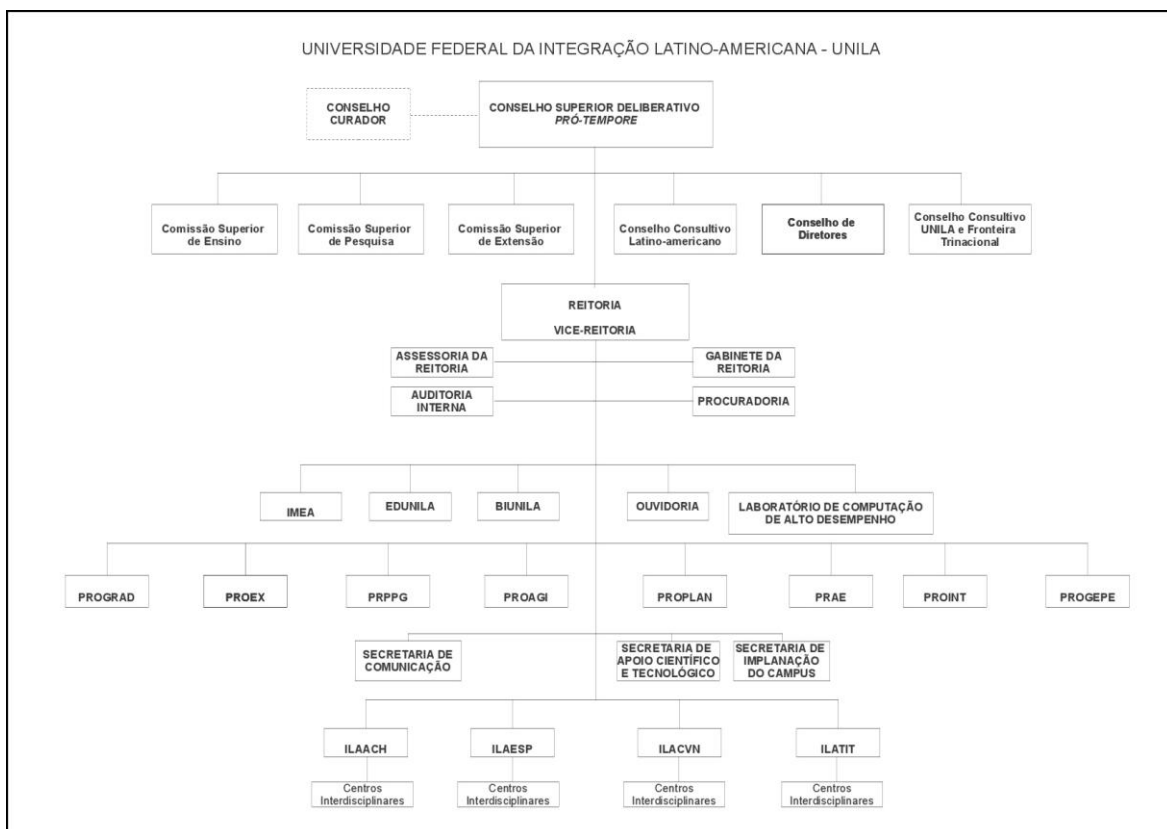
UNIVERSIDADE FEDERAL DA INTEGRAÇÃO LATINO-AMERICANA - UNILA

CONSELHO CURADOR

CONSELHO SUPERIOR DELIBERATIVO
*PRÓ-TEMPORE*

Comissão Superior de Ensino

Comissão Superior de Pesquisa

Comissão Superior de Extensão

Conselho Consultivo Latino-americano

Conselho de Diretores

Conselho Consultivo UNILA e Fronteira Trinacional

REITORIA

VICE-REITORIA

ASSESSORIA DA REITORIA

GABINETE DA REITORIA

AUDITORIA INTERNA

PROCURADORIA

IMEA

EDUNILA

BIUNILA

OUVIDORIA

LABORATÓRIO DE COMPUTAÇÃO DE ALTO DESEMPENHO

PROGRAD

PROEX

PRPPG

PROAGI

PROPLAN

PRAE

PROINT

PROGEPE

SECRETARIA DE COMUNICAÇÃO

SECRETARIA DE APOIO CIENTÍFICO E TECNOLÓGICO

SECRETARIA DE IMPLANAÇÃO DO CAMPUS

ILAACH

Centros Interdisciplinares

ILAESP

Centros Interdisciplinares

ILACVN

Centros Interdisciplinares

ILATIT

Centros Interdisciplinares